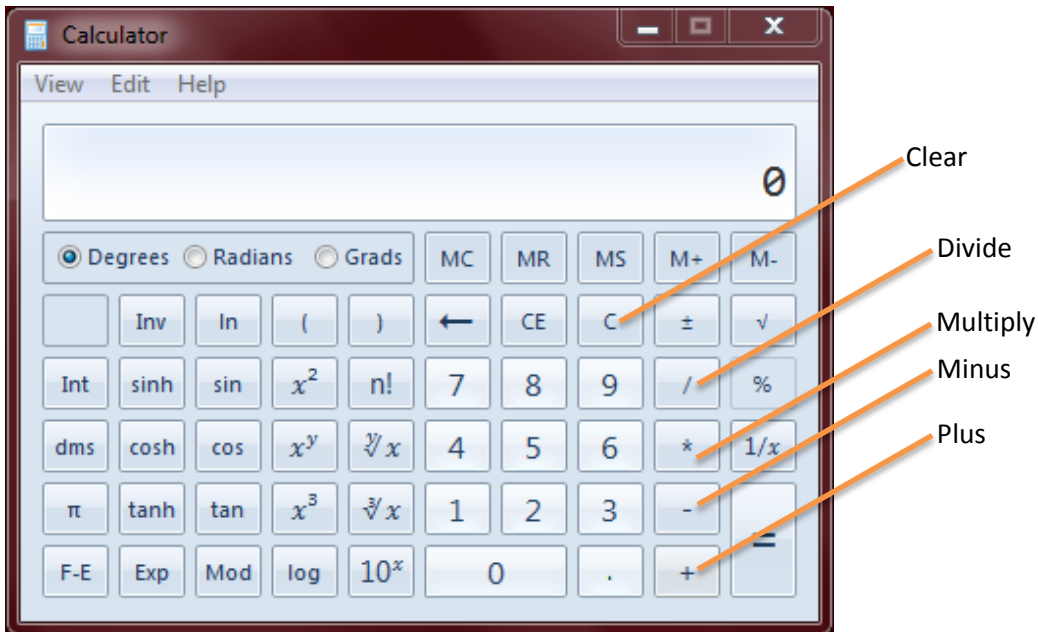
Calculator

View Edit Help

0

Degrees Radians Grads MC MR MS M+ M-

Inv ln ( ) ← CE C ± √

Int sinh sin $x^2$ n! 7 8 9 / %

dms cosh cos $x^y$ $\sqrt[y]{x}$ 4 5 6 * $1/x$

π tanh tan $x^3$ $\sqrt[3]{x}$ 1 2 3 - =

F-E Exp Mod log $10^x$ 0 . +

Clear
Divide
Multiply
Minus
Plus